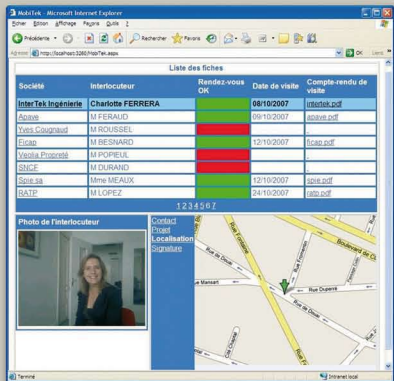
MobiTek - Microsoft Internet Explorer

Fichier Édition Affichage Favoris Outils ?

Précédente Rechercher Favoris

Adresse http://localhost:32869/MobiTek.aspx OK Liens

Liste des fiches

| Société | Interlocuteur | Rendez-vous OK | Date de visite | Compte-rendu de visite |
|---|---|---|---|---|
| InterTek Ingénierie | Charlotte FERRERA | | 08/10/2007 | intertek.pdf |
| Apave | M FERAUD | | 09/10/2007 | apave.pdf |
| Yves Cougnaud | M ROUSSEL | | | |
| Ficap | M BESNARD | | 12/10/2007 | ficap.pdf |
| Veolia Propreté | M POPIEUL | | | |
| SNCF | M DURAND | | | |
| Spie sa | Mme MEAUX | | 12/10/2007 | spie.pdf |
| RATP | M LOPEZ | | 24/10/2007 | ratp.pdf |

1 2 3 4 5 6 7

Photo de l'interlocuteur

Contact
Projet
Localisation
Signature

Boulevard de
Rue Mansart
Rue Duperré
Rue de Douai

Terminé Intranet local